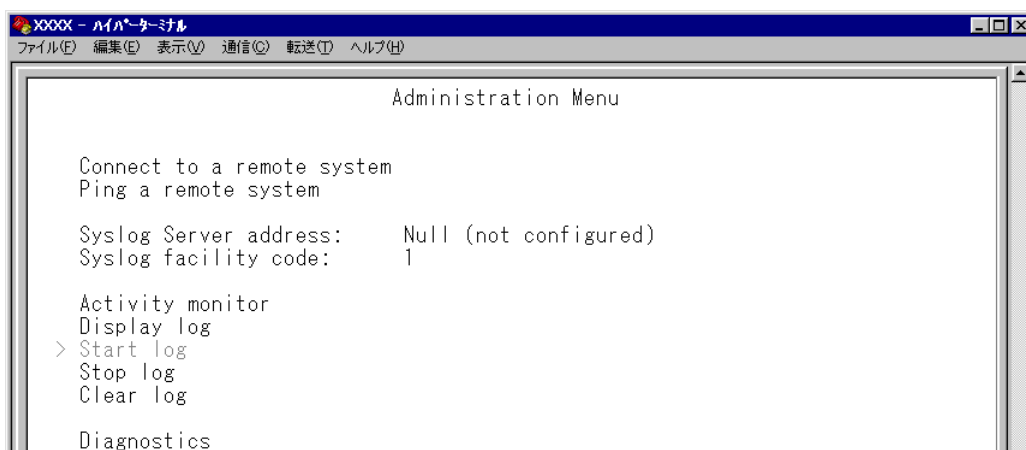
XXXX - ハイパーターミナル

ファイル(F) 編集(E) 表示(V) 通信(C) 転送(T) ヘルプ(H)

Administration Menu

Connect to a remote system
Ping a remote system

Syslog Server address: Null (not configured)
Syslog facility code: 1

Activity monitor
Display log
> Start log
Stop log
Clear log

Diagnostics